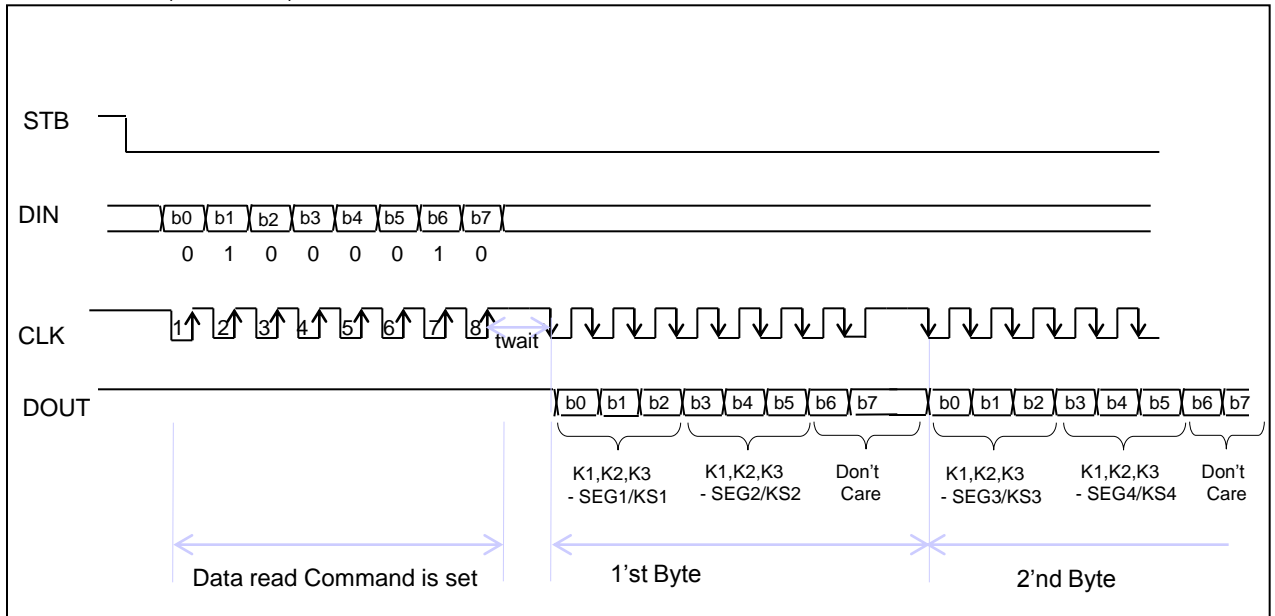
STB

DIN
b0 b1 b2 b3 b4 b5 b6 b7
0 1 0 0 0 0 1 0

CLK
1 2 3 4 5 6 7 8
twait

DOUT
b0 b1 b2 b3 b4 b5 b6 b7 b0 b1 b2 b3 b4 b5 b6 b7

K1,K2,K3 - SEG1/KS1
K1,K2,K3 - SEG2/KS2
Don't Care
K1,K2,K3 - SEG3/KS3
K1,K2,K3 - SEG4/KS4
Don't Care

Data read Command is set
1'st Byte
2'nd Byte